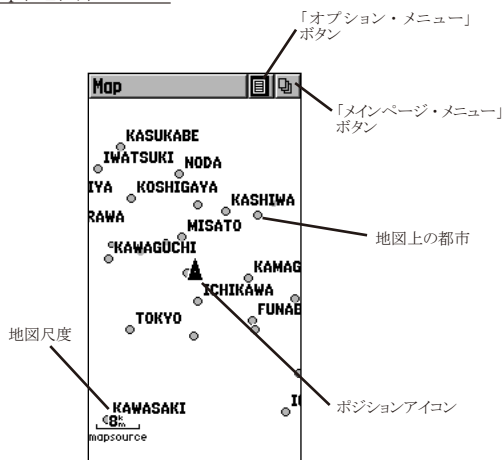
「オプション・メニュー」ボタン

Map

「メインページ・メニュー」ボタン

KASUKABE
IWATSUKI
NODA
IYA
KOSHIGAYA
KASHIWA
RAWA
MISATO
KAWAGUCHI
KAMAG
ICHIKAWA
FUNAB
TOKYO
KAWASAKI
I
8k m
mapsource

地図上の都市

地図尺度

ポジションアイコン